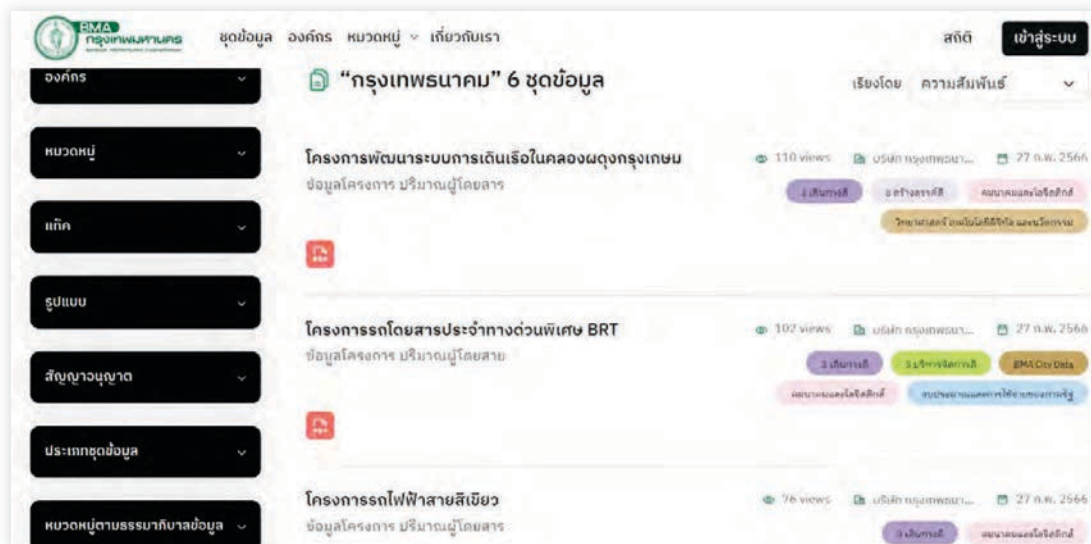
BMA กรุงเทพมหานคร

ชุดข้อมูล องค์กร หมวดหมู่ เกี่ยวกับเรา

สถิติ เข้าสู่ระบบ

องค์กร

หมวดหมู่

แท็ก

รูปแบบ

สัญญาอนุญาต

ประเภทชุดข้อมูล

หมวดหมู่ตามธรรมาภิบาลข้อมูล

"กรุงเทพธนาคม" 6 ชุดข้อมูล

เรียงโดย ความสัมพันธ์

โครงการพัฒนาระบบการเดินเรือในคลองผดุงกรุงเกษม

ข้อมูลโครงการ ปริมาณผู้โดยสาร

110 views บริษัท กรุงเทพธนา... 27 ก.พ. 2566

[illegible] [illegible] คมนาคมและโลจิสติกส์

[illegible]

โครงการรถโดยสารประจำทางด่วนพิเศษ BRT

ข้อมูลโครงการ ปริมาณผู้โดยสาร

102 views บริษัท กรุงเทพธนา... 27 ก.พ. 2566

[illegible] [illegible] BMA City Data

คมนาคมและโลจิสติกส์ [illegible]

โครงการรถไฟฟ้าสายสีเขียว

ข้อมูลโครงการ ปริมาณผู้โดยสาร

76 views บริษัท กรุงเทพธนา... 27 ก.พ. 2566

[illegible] คมนาคมและโลจิสติกส์